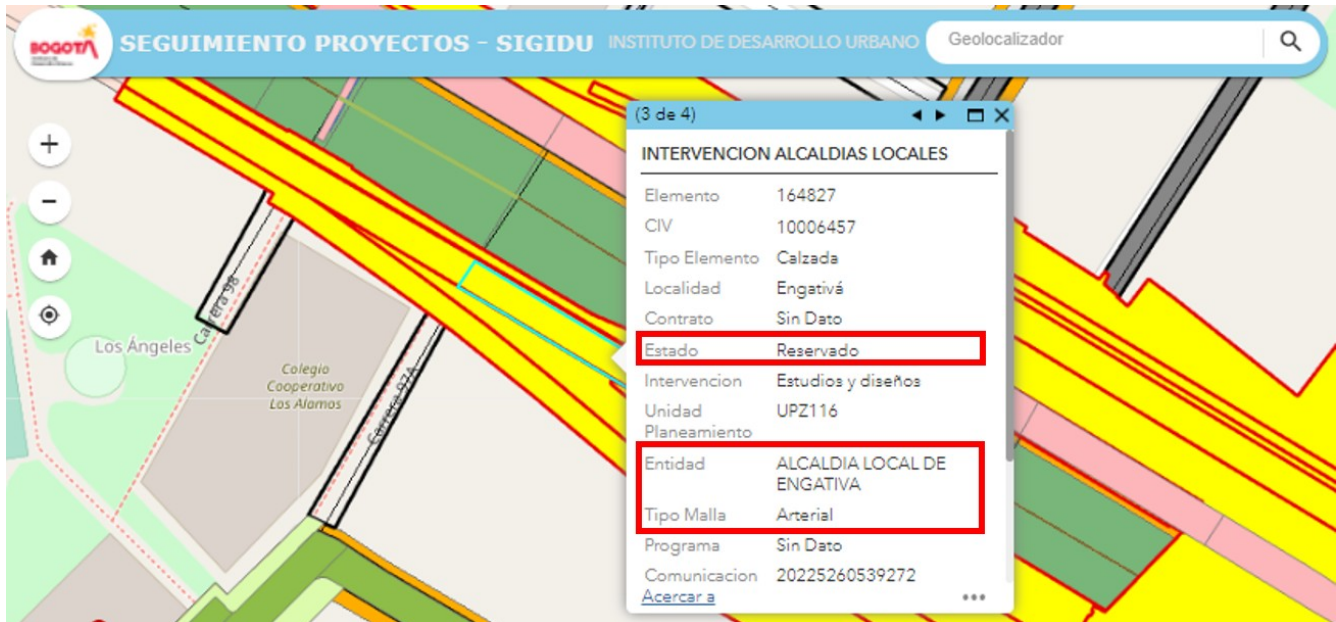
BOGOTÁ

SEGUIMIENTO PROYECTOS - SIGIDU INSTITUTO DE DESARROLLO URBANO

Geolocalizador

(3 de 4)

INTERVENCION ALCALDIAS LOCALES

| | |
|---|---|
| Elemento | 164827 |
| CIV | 10006457 |
| Tipo Elemento | Calzada |
| Localidad | Engativá |
| Contrato | Sin Dato |
| Estado | Reservado |
| Intervencion | Estudios y diseños |
| Unidad Planeamiento | UPZ116 |
| Entidad | ALCALDIA LOCAL DE ENGATIVA |
| Tipo Malla | Arterial |
| Programa | Sin Dato |
| Comunicacion | 20225260539272 |

Acercar a

Los Ángeles

Carrera 98

Colegio Cooperativo Los Alamos

Carrera 97A